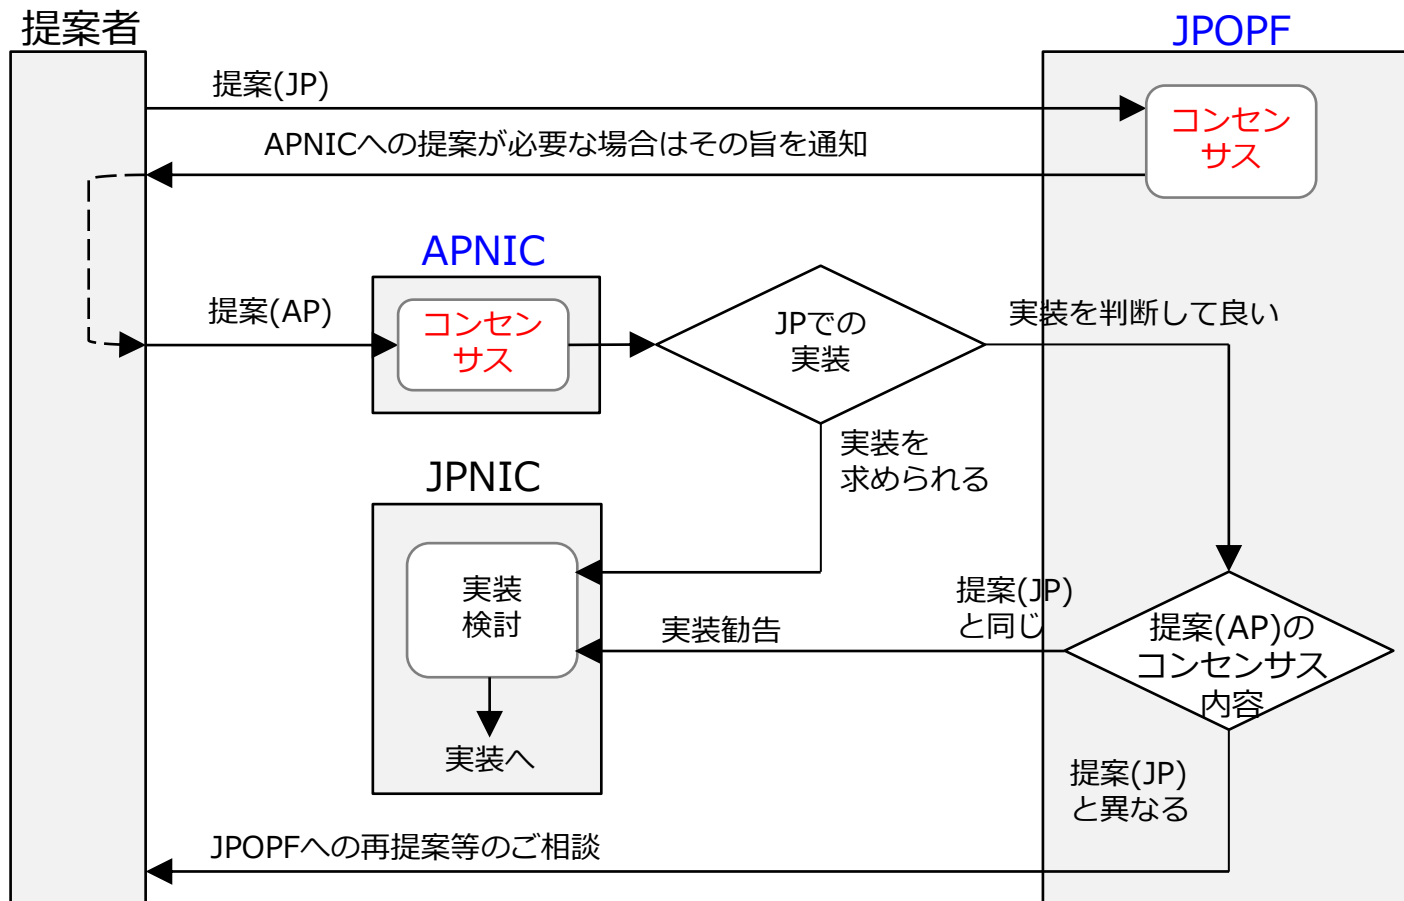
提案者

JPOPF

提案(JP)

コンセンサス

APNICへの提案が必要な場合はその旨を通知

APNIC

提案(AP)

コンセンサス

JPでの実装

実装を判断して良い

実装を求められる

JPNIC

実装検討

実装へ

実装勧告

提案(JP)と同じ

提案(AP)のコンセンサス内容

提案(JP)と異なる

JPOPFへの再提案等のご相談